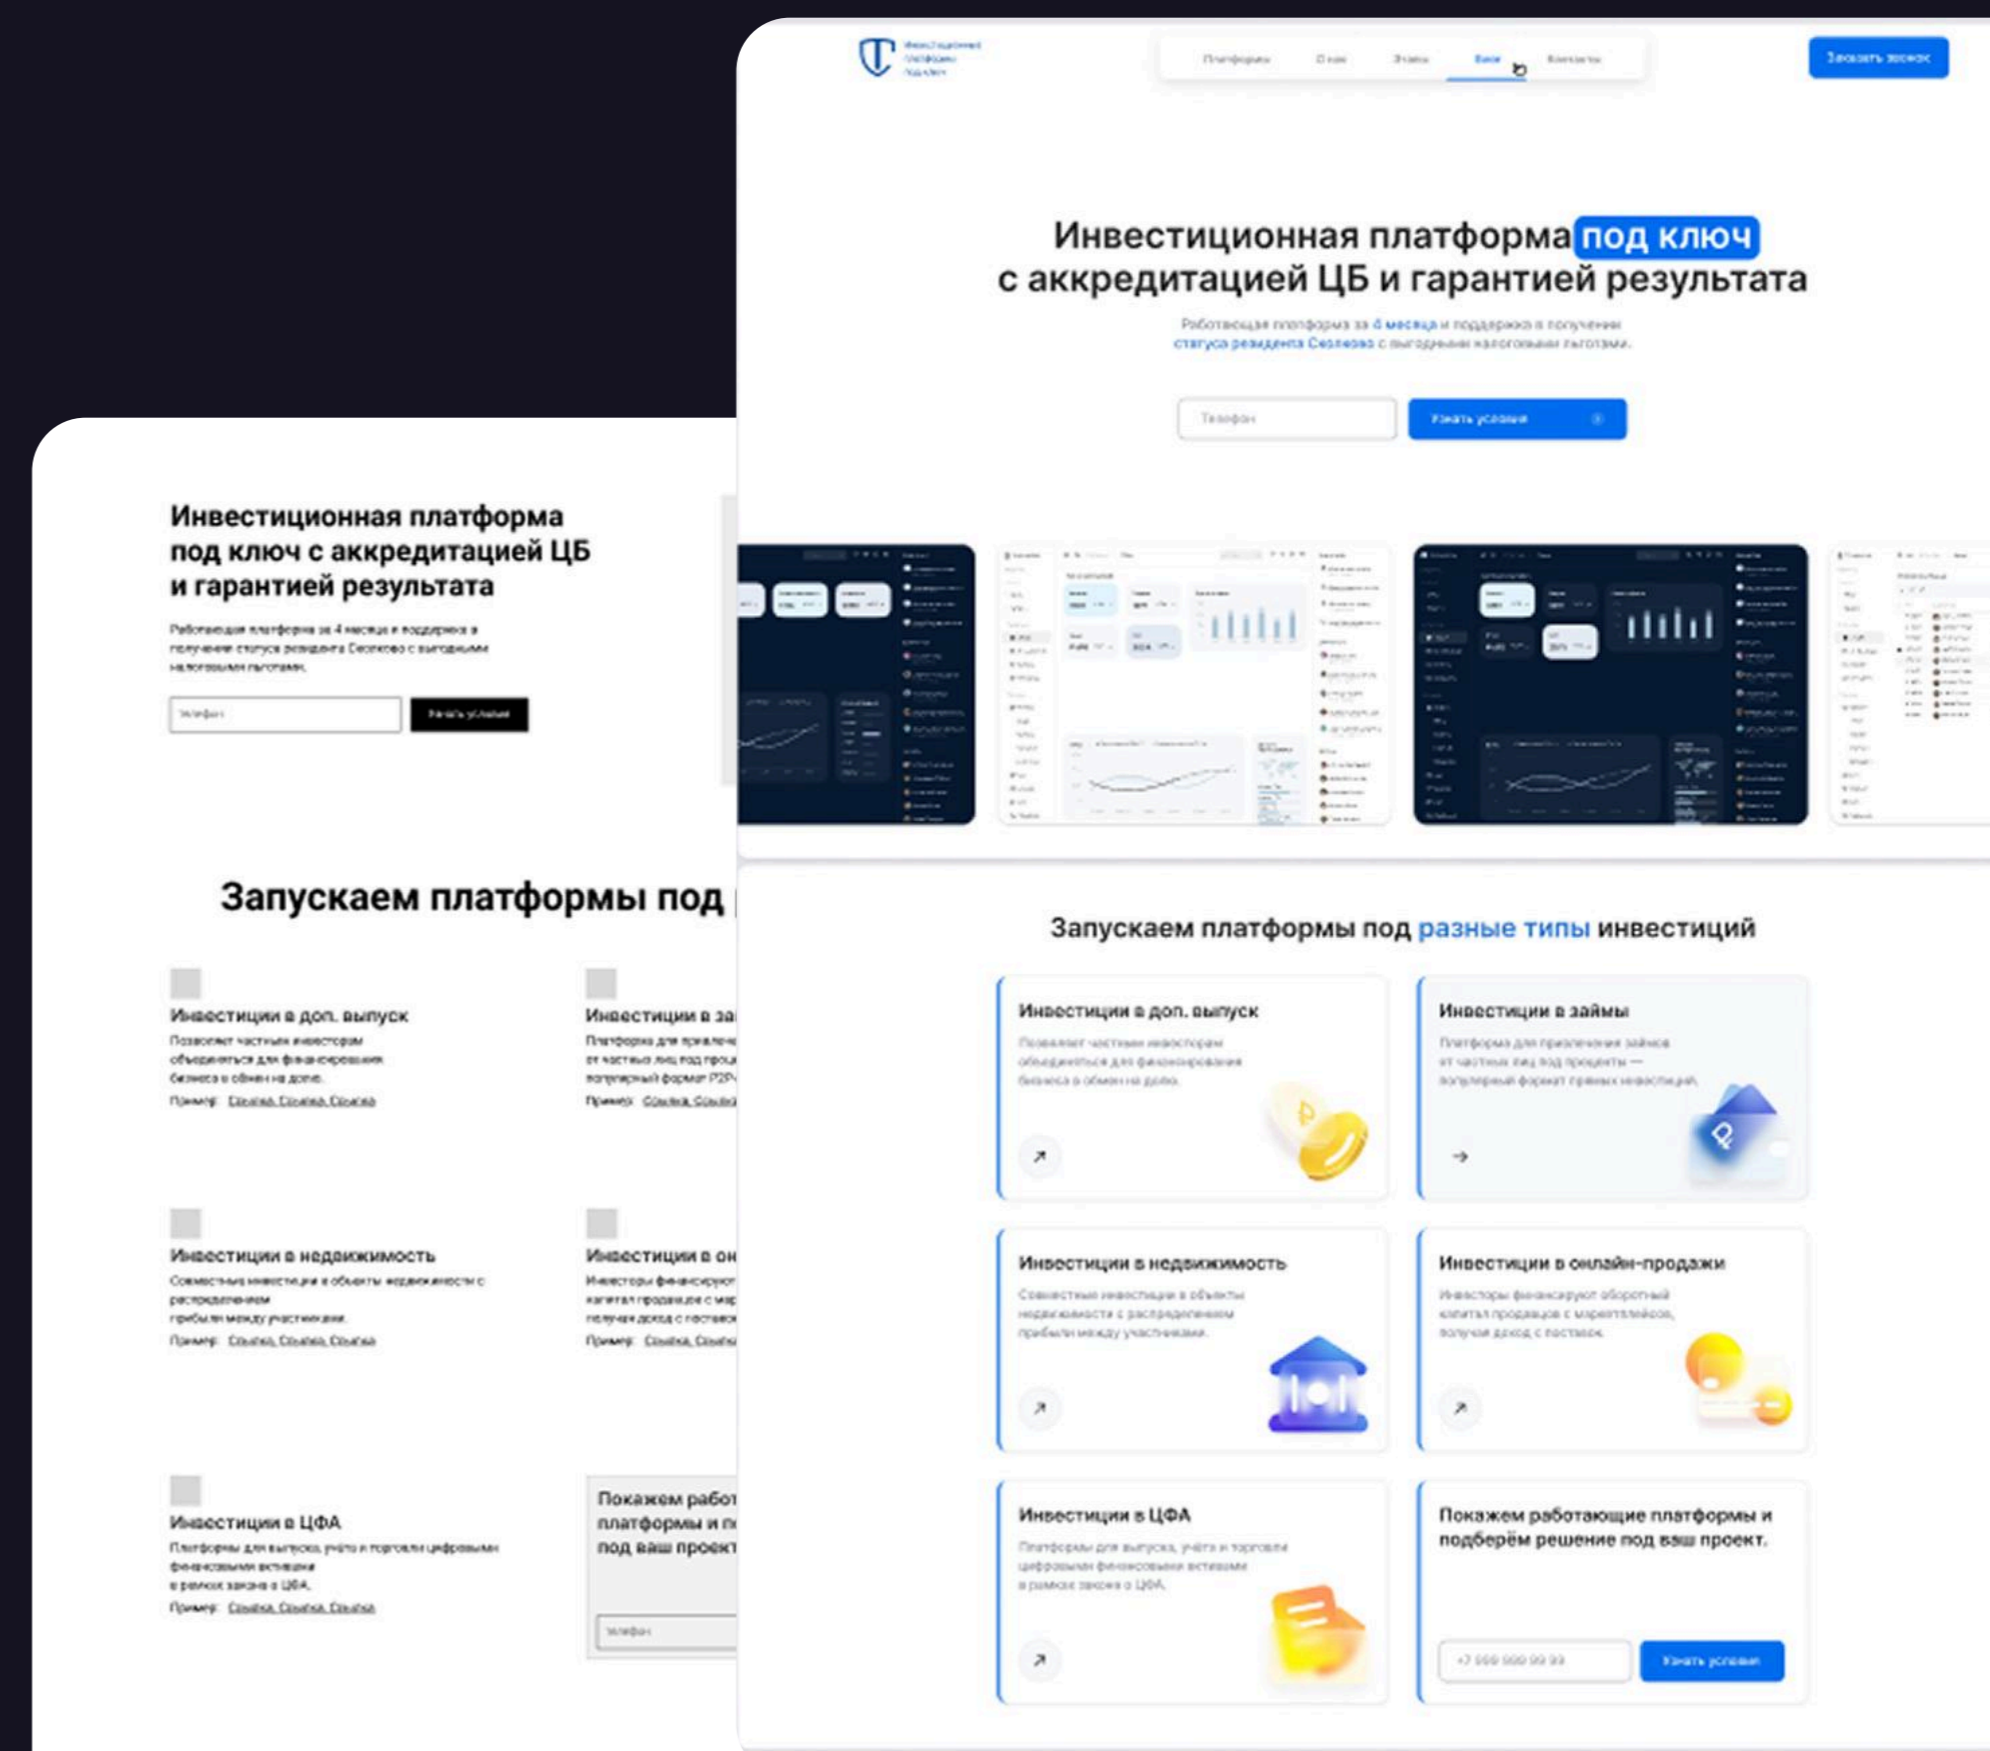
Инвестиционные платформы под ключ

Платформы О нас Этапы Кейсы Контакты

Заказать звонок

Инвестиционная платформа под ключ с аккредитацией ЦБ и гарантией результата

Работающая платформа за 4 месяца и поддержка в получении статуса резидента Сколково с выгодными налоговыми льготами.

Телефон

Узнать условия

Запускаем платформы под разные типы инвестиций

Инвестиции в доп. выпуск
Позволяет частным инвесторам объединяться для финансирования бизнеса в обмен на долю.

Инвестиции в займы
Платформа для привлечения займов от частных лиц под проценты — популярный формат прямых инвестиций.

Инвестиции в недвижимость
Совместные инвестиции в объекты недвижимости с распределением прибыли между участниками.

Инвестиции в онлайн-продажи
Инвесторы финансируют оборотный капитал продавцов с маркетплейсов, получая доход с поставок.

Инвестиции в ЦФА
Платформы для выпуска, учёта и торговли цифровыми финансовыми активами в рамках закона о ЦФА.

Покажем работающие платформы и подберём решение под ваш проект.

+7 999 999 99 99

Узнать условия

Инвестиционная платформа под ключ с аккредитацией ЦБ и гарантией результата

Работающая платформа за 4 месяца и поддержка в получении статуса резидента Сколково с выгодными налоговыми льготами.

Телефон

Узнать условия

Запускаем платформы под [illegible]

Инвестиции в доп. выпуск
Позволяет частным инвесторам объединяться для финансирования бизнеса в обмен на долю.
Пример: Ссылка, Ссылка, Ссылка

Инвестиции в за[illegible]
Платформа для привлече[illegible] от частных лиц под проце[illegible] популярный формат P2P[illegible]
Пример: Ссылка, Ссылк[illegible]

Инвестиции в недвижимость
Совместные инвестиции в объекты недвижимости с распределением прибыли между участниками.
Пример: Ссылка, Ссылка, Ссылка

Инвестиции в он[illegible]
Инвесторы финансируют капитал продавцов с мар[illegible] получая доход с постав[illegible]
Пример: Ссылка, Ссылк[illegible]

Инвестиции в ЦФА
Платформы для выпуска, учёта и торговли цифровыми финансовыми активами в рамках закона о ЦФА.
Пример: Ссылка, Ссылка, Ссылка

Покажем работ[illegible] платформы и п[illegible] под ваш проект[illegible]

Телефон